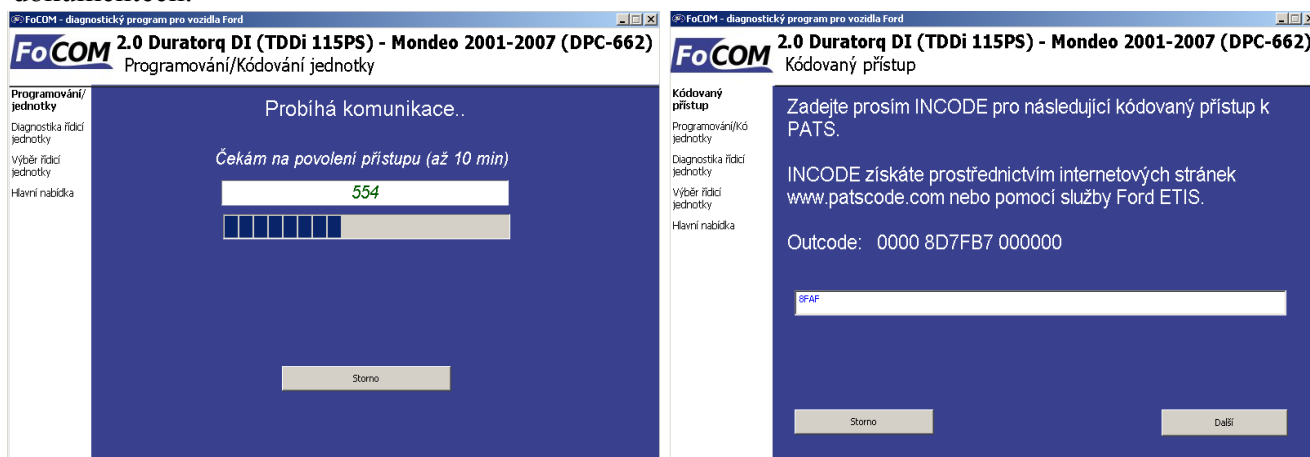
FoCOM - diagnostický program pro vozidla Ford

FoCOM 2.0 Duratorq DI (TDDi 115PS) - Mondeo 2001-2007 (DPC-662)
Programování/Kódování jednotky

Programování/jednotky
Diagnostika řídicí jednotky
Výběr řídicí jednotky
Hlavní nabídka

Probíhá komunikace..

Čekám na povolení přístupu (až 10 min)

554

Storno

FoCOM - diagnostický program pro vozidla Ford

FoCOM 2.0 Duratorq DI (TDDi 115PS) - Mondeo 2001-2007 (DPC-662)
Kódovaný přístup

Kódovaný přístup
Programování/Kó jednotky
Diagnostika řídicí jednotky
Výběr řídicí jednotky
Hlavní nabídka

Zadejte prosím INCODE pro následující kódovaný přístup k PATS.

INCODE získáte prostřednictvím internetových stránek www.patscode.com nebo pomocí služby Ford ETIS.

Outcode: 0000 8D7FB7 000000

8FAF

Storno

Další